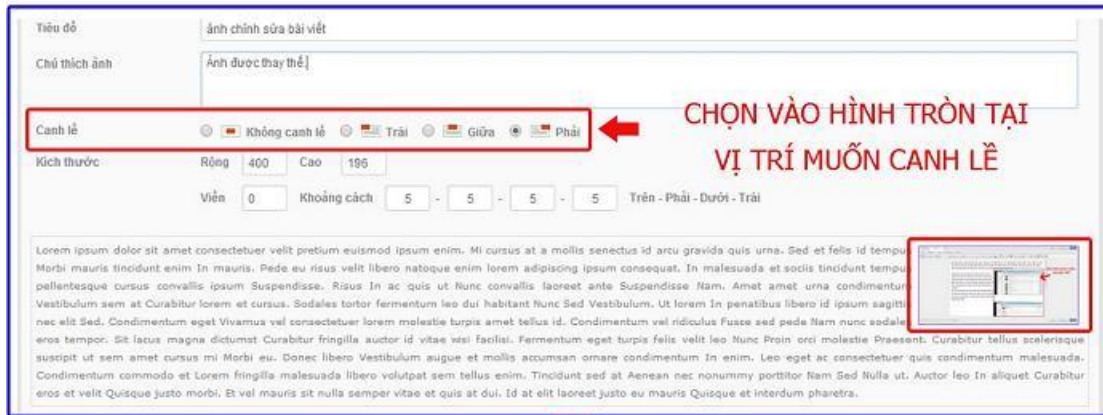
Tiêu đề
ảnh chỉnh sửa bài viết

Chú thích ảnh
Ảnh được thay thế

Canh lề
Không canh lề
Trái
Giữa
Phải

CHỌN VÀO HÌNH TRÒN TẠI VỊ TRÍ MUỐN CANH LỀ

Kích thước
Rộng
400
Cao
196

Viền
0
Khoảng cách
5
-
5
-
5
-
5
Trên - Phải - Dưới - Trái

Lorem ipsum dolor sit amet consectetuer velit pretium euismod ipsum enim. Mi cursus at a mollis senectus id arcu gravida quis urna. Sed et felis id tempu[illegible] Morbi mauris tincidunt enim In mauris. Pede eu risus velit libero natoque enim lorem adipiscing ipsum consequat. In malesuada et sociis tincidunt tempu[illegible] pellentesque cursus convallis ipsum Suspendisse. Risus In ac quis ut Nunc convallis laoreet ante Suspendisse Nam. Amet amet urna condimentum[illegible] Vestibulum sem at Curabitur lorem et cursus. Sodales tortor fermentum leo dui habitant Nunc Sed Vestibulum. Ut lorem In penatibus libero id ipsum sagitti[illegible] nec elit Sed. Condimentum eget Vivamus vel consectetuer lorem molestie turpis amet tellus id. Condimentum vel ridiculus Fusce sed pede Nam nunc sodale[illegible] eros tempor. Sit lacus magna dictumst Curabitur fringilla auctor id vitae wisi facilisi. Fermentum eget turpis felis velit leo Nunc Proin orci molestie Praesent. Curabitur tellus scelerisque suscipit ut sem amet cursus mi Morbi eu. Donec libero Vestibulum augue et mollis accumsan ornare condimentum In enim. Leo eget ac consectetuer quis condimentum malesuada. Condimentum commodo et Lorem fringilla malesuada libero volutpat sem tellus enim. Tincidunt sed at Aenean nec nonummy porttitor Nam Sed Nulla ut. Auctor leo In aliquet Curabitur eros et velit Quisque justo morbi. Et vel mauris sit nulla semper vitae et quis at dui. Id at elit laoreet justo eu mauris Quisque et interdum pharetra.